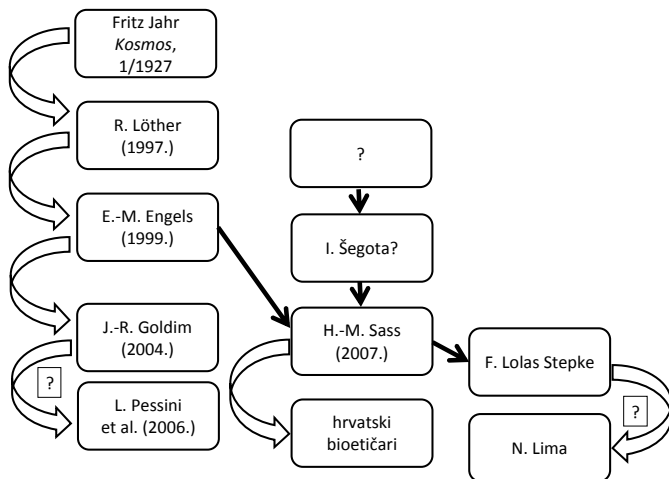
Fritz Jahr
*Kosmos*,
1/1927

R. Löther
(1997.)

E.-M. Engels
(1999.)

J.-R. Goldim
(2004.)

?

L. Pessini
et al. (2006.)

?

I. Šegota?

H.-M. Sass
(2007.)

hrvatski
bioetičari

F. Lolas Stepke

?

N. Lima